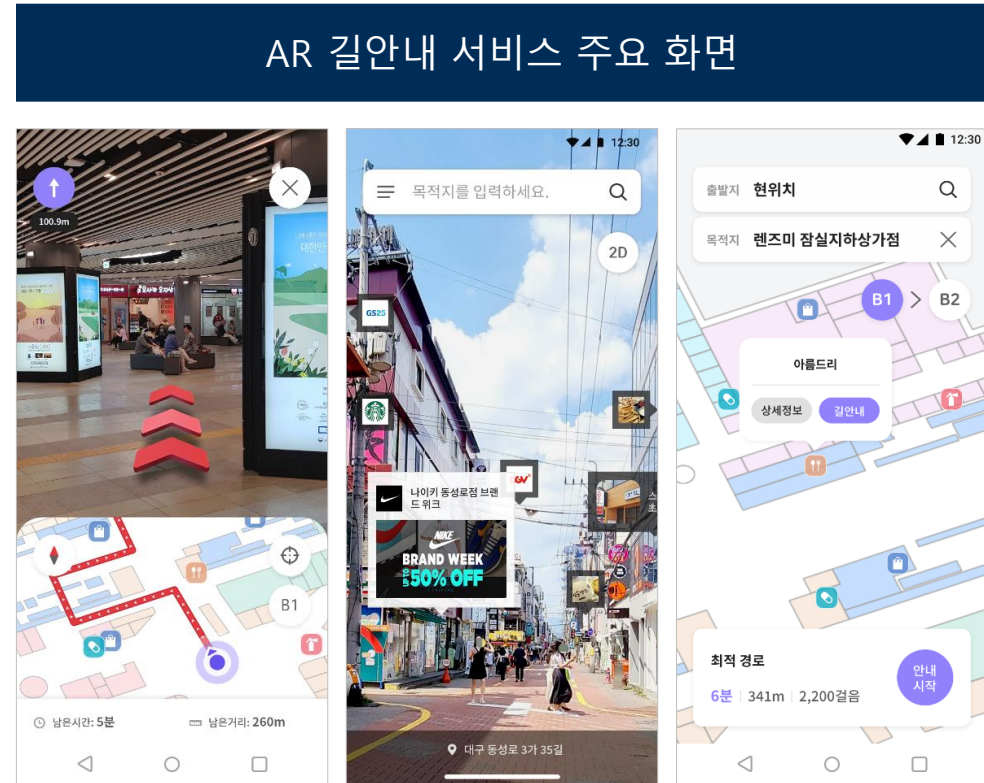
AR 길안내 서비스 주요 화면

100.9m

B1

남은시간: 5분

남은거리: 260m

12:30

목적지를 입력하세요.

2D

GS25

나이키 동성로점 브랜드위크

BRAND WEEK

50% OFF

대구 동성로 3가 35길

12:30

출발지 현위치

목적지 렌즈미 잠실지하상가점

B1

B2

아름드리

상세정보

길안내

최적 경로

6분 | 341m | 2,200걸음

안내 시작